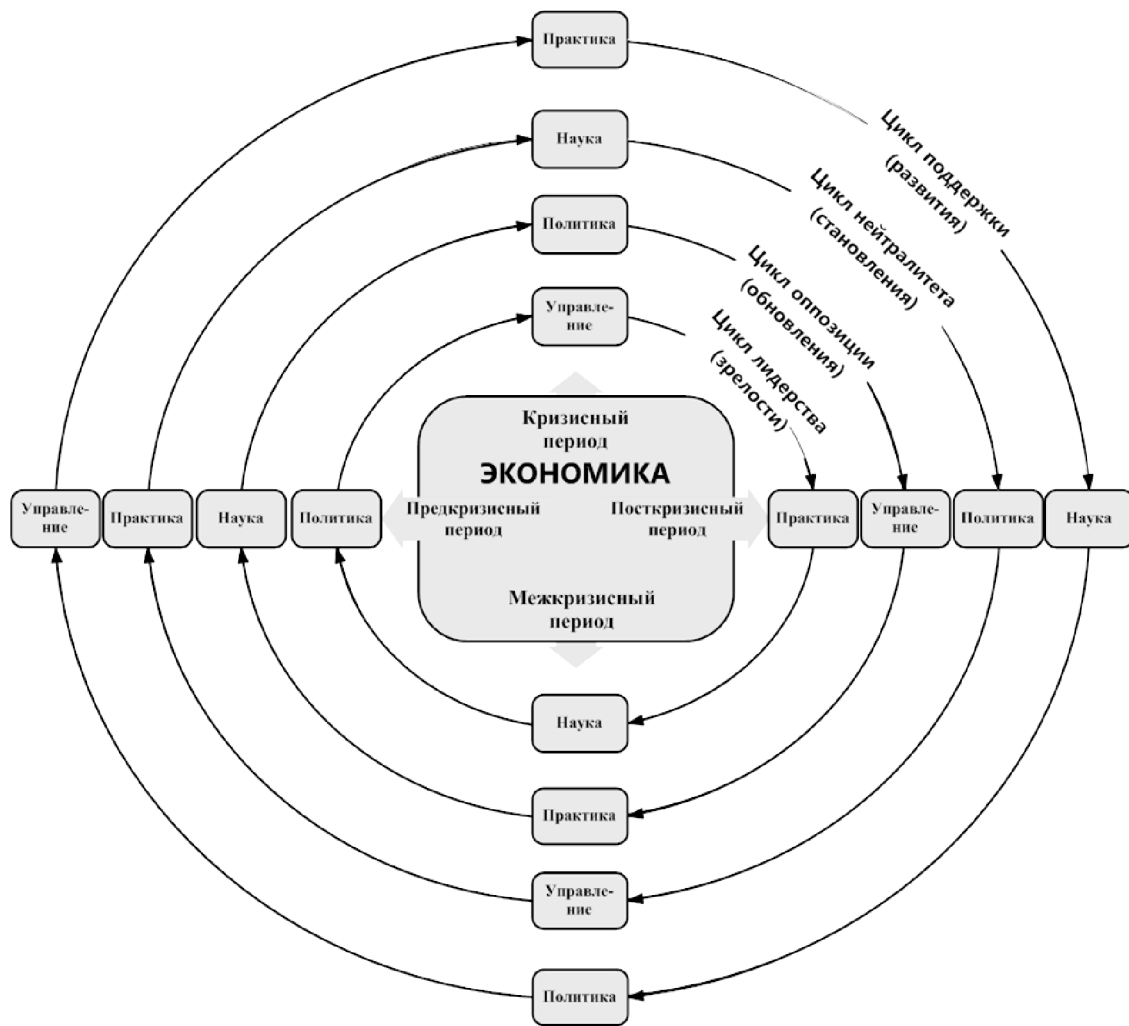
Практика

Наука

Политика

Управление

Цикл поддержки (развития)

Цикл нейтралитета (становления)

Цикл оппозиции (обновления)

Цикл лидерства (зрелости)

Кризисный период

ЭКОНОМИКА

Предкризисный период

Посткризисный период

Межкризисный период

Управление

Практика

Наука

Политика

Практика

Управление

Политика

Наука

Наука

Практика

Управление

Политика